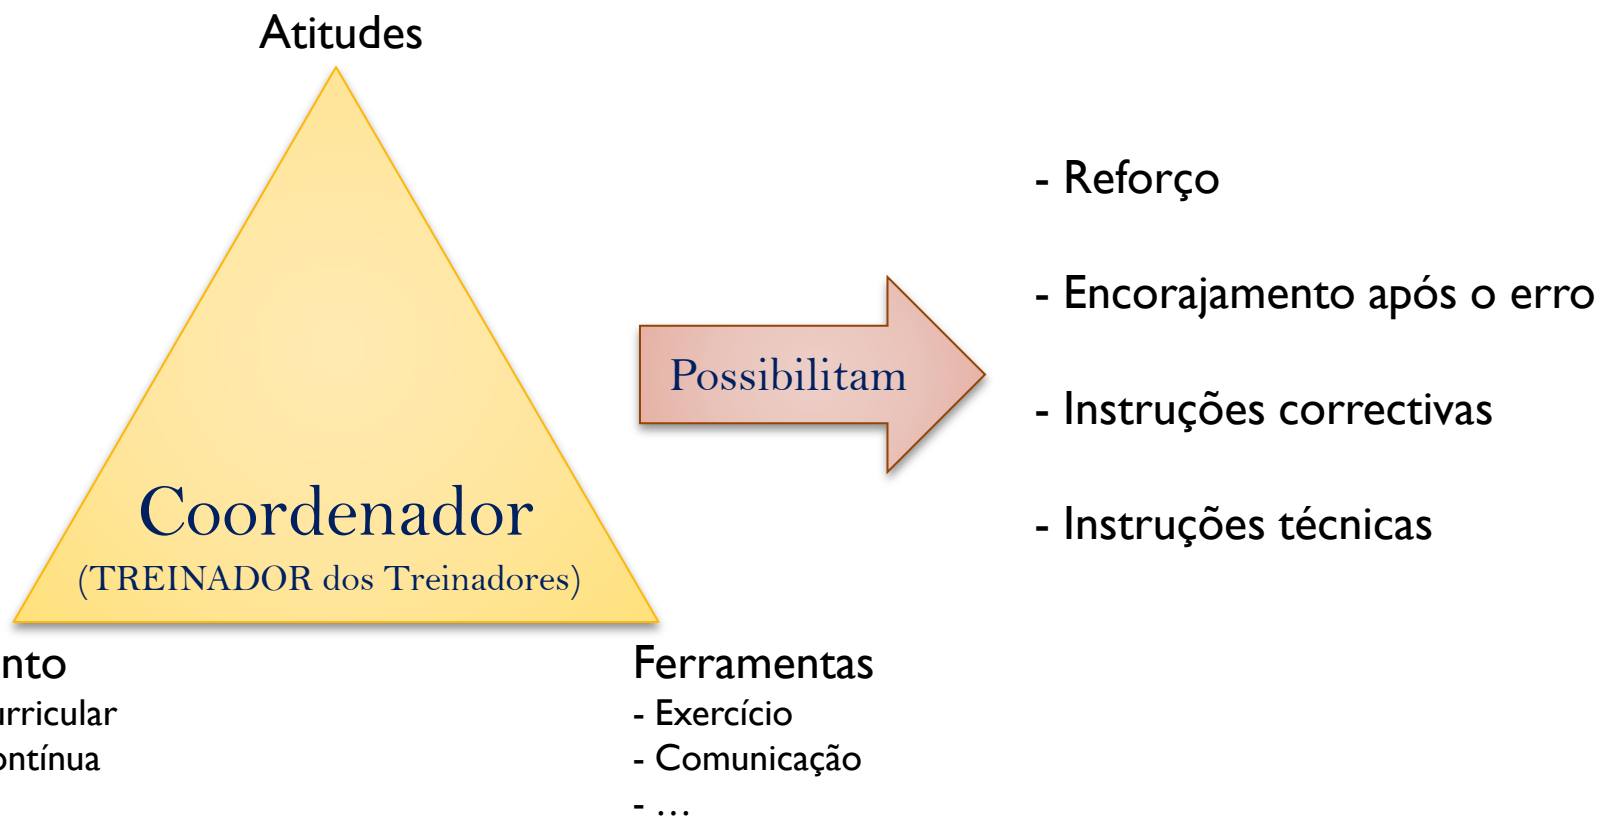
Atitudes

Coordenador
(TREINADOR dos Treinadores)

Possibilitam

- Reforço

- Encorajamento após o erro

- Instruções correctivas

- Instruções técnicas

nto
ırricular
ontínua

Ferramentas
- Exercício
- Comunicação
- …